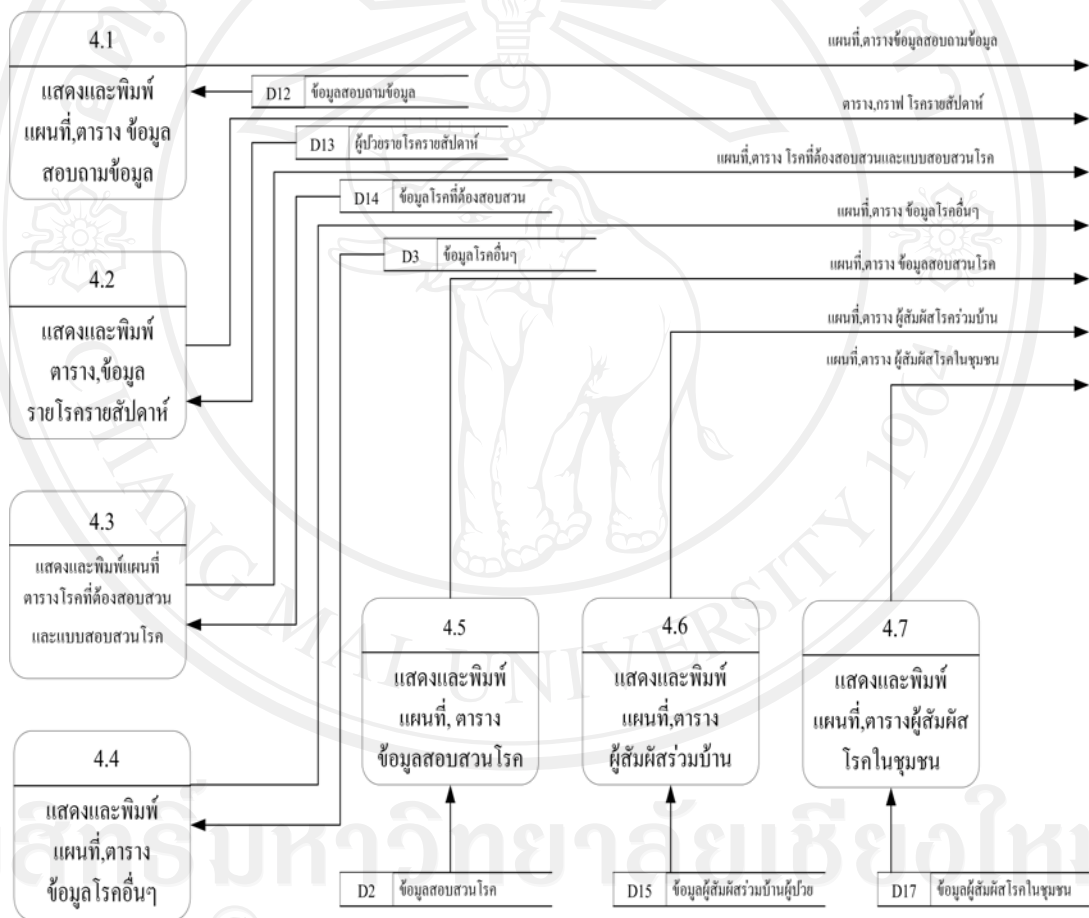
4.1

แสดงและพิมพ์ แผนที่,ตาราง ข้อมูล สอบถามข้อมูล

แผนที่,ตารางข้อมูลสอบถามข้อมูล

D12 ข้อมูลสอบถามข้อมูล

ตาราง,กราฟ โรครายสัปดาห์

D13 ผู้ป่วยรายโรครายสัปดาห์

แผนที่,ตาราง โรคที่ต้องสอบสวนและแบบสอบสวนโรค

D14 ข้อมูลโรคที่ต้องสอบสวน

แผนที่,ตาราง ข้อมูลโรคอื่นๆ

D3 ข้อมูลโรคอื่นๆ

แผนที่,ตาราง ข้อมูลสอบสวนโรค

แผนที่,ตาราง ผู้สัมผัสโรคร่วมบ้าน

แผนที่,ตาราง ผู้สัมผัสโรคในชุมชน

4.2

แสดงและพิมพ์ ตาราง,ข้อมูล รายโรครายสัปดาห์

4.3

แสดงและพิมพ์แผนที่ ตารางโรคที่ต้องสอบสวน และแบบสอบสวนโรค

4.5

แสดงและพิมพ์ แผนที่, ตาราง ข้อมูลสอบสวนโรค

4.6

แสดงและพิมพ์ แผนที่,ตาราง ผู้สัมผัสร่วมบ้าน

4.7

แสดงและพิมพ์ แผนที่,ตารางผู้สัมผัส โรคในชุมชน

4.4

แสดงและพิมพ์ แผนที่,ตาราง ข้อมูลโรคอื่นๆ

D2 ข้อมูลสอบสวนโรค

D15 ข้อมูลผู้สัมผัสร่วมบ้านผู้ป่วย

D17 ข้อมูลผู้สัมผัสโรคในชุมชน

ลิขสิทธิ์มหาวิทยาลัยเชียงใหม่